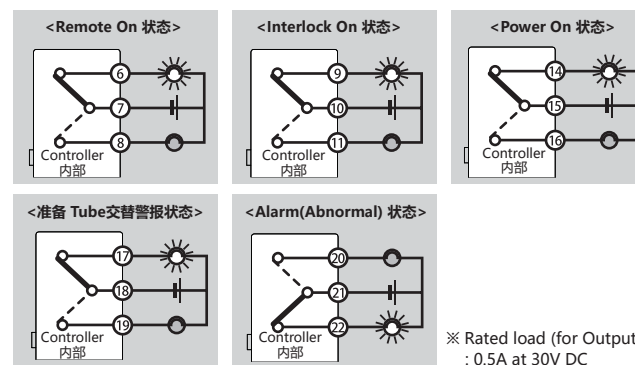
<Remote On 状态>

6
7
8
Controller
内部

<Interlock On 状态>

9
10
11
Controller
内部

<Power On 状态>

14
15
16
Controller
内部

<准备 Tube交替警报状态>

17
18
19
Controller
内部

<Alarm(Abnormal) 状态>

20
21
22
Controller
内部

※ Rated load (for Output
: 0.5A at 30V DC